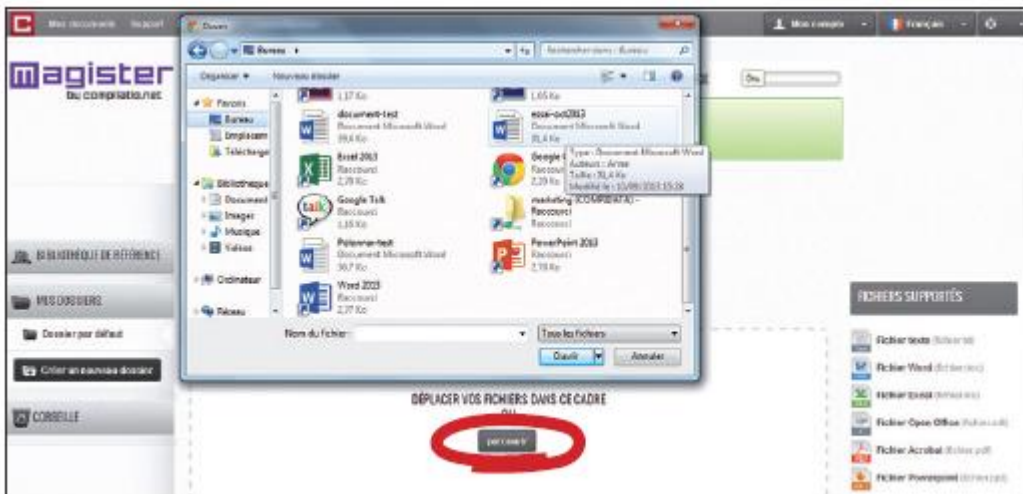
Mes documents Support

Ouvrir

Bureau

Rechercher dans : Bureau

Organiser ▾ Nouveau dossier

Favoris
Bureau
Emplacem
Télécharge

Bibliothèque
Document
Images
Musique
Vidéos

Ordinateur

Réseau

1,17 Ko

document-test
Document Microsoft Word
39,6 Ko

Excel 2013
Raccourci
2,29 Ko

Google Talk
Raccourci
1,15 Ko

Polonner-test
Document Microsoft Word
36,7 Ko

Word 2013
Raccourci
2,27 Ko

1,65 Ko

essai-oct2013
Document Microsoft Word
30,4 Ko

Google
Raccourci
2,29 Ko

Type : Document Microsoft Word
Auteurs : Anne
Taille : 30,4 Ko
Modifié le : 15/09/2013 15:28

marketing (COMPIERATX) -
Raccourci
Raccourci

PowerPoint 2013
Raccourci
2,78 Ko

Nom du fichier :

Tous les fichiers

Ouvrir

Annuler

Mon compte

Français

magister
by compilatio.net

BIBLIOTHÈQUE DE RÉFÉRENCE

MES DOSSIERS

Dossier par défaut

Créer un nouveau dossier

CORBEILLE

DÉPLACER VOS FICHIERS DANS CE CADRE
OU
parcourir

FICHIERS SUPPORTÉS

Fichier texte (fichier txt)
Fichier Word (fichier doc)
Fichier Excel (fichier xls)
Fichier Open Office (fichier odt)
Fichier Acrobat (fichier pdf)
Fichier Powerpoint (fichier ppt)